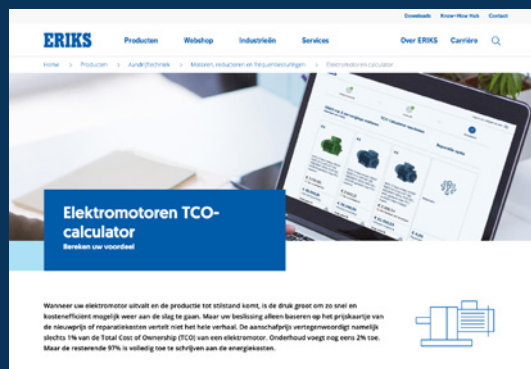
Downloads Know-How Hub Contact

ERIKS Producten Webshop Industrieën Services Over ERIKS Carrière

Home > Producten > Aandrijftechniek > Motoren, reductoren en frequentiesturingen > Elektromotoren calculator

Elektromotoren TCO-calculator
Bereken uw voordeel

Wanneer uw elektromotor uitvalt en de productie tot stilstand komt, is de druk groot om zo snel en kostenefficiënt mogelijk weer aan de slag te gaan. Maar uw beslissing alleen baseren op het prijskaartje van de nieuwprijs of reparatiekosten vertelt niet het hele verhaal. De aanschafprijs vertegenwoordigt namelijk slechts 1% van de Total Cost of Ownership (TCO) van een elektromotor. Onderhoud voegt nog eens 2% toe. Maar de resterende 97% is volledig toe te schrijven aan de energiekosten.